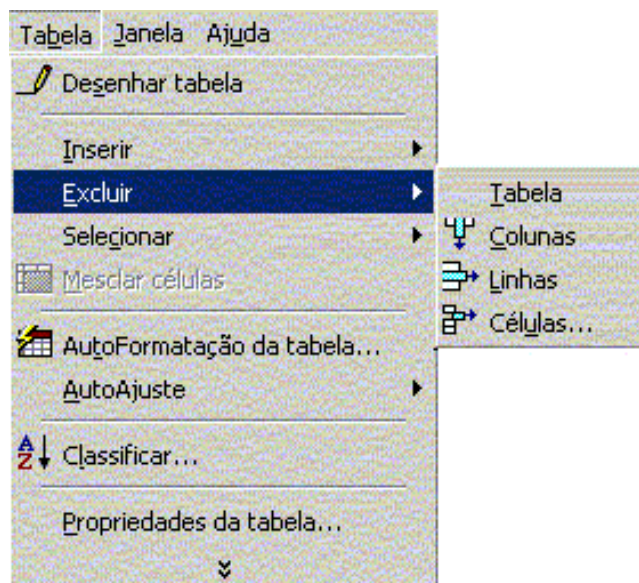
Tabela Janela Ajuda

Desenhar tabela

Inserir

Excluir

Selecionar

Mesclar células

AutoFormatação da tabela...

AutoAjuste

Classificar...

Propriedades da tabela...

Tabela

Colunas

Linhas

Células...